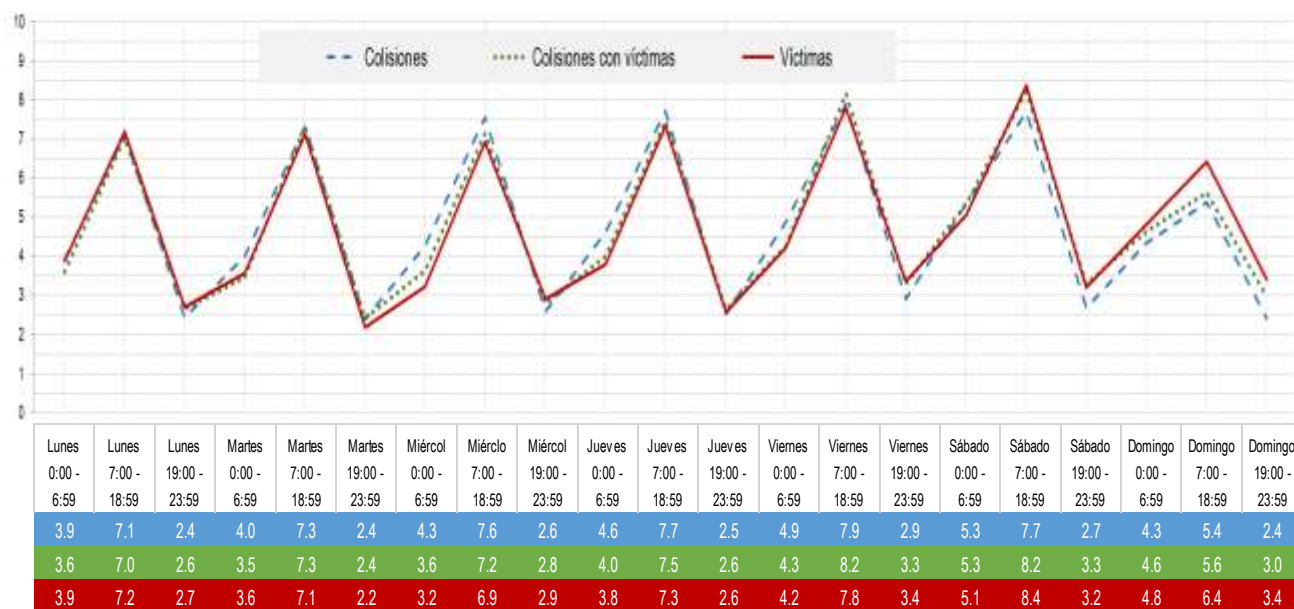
10
9
8
7
6
5
4
3
2
1
0

Colisiones
Colisiones con víctimas
Víctimas

| Lunes 0:00 - 6:59 | Lunes 7:00 - 18:59 | Lunes 19:00 - 23:59 | Martes 0:00 - 6:59 | Martes 7:00 - 18:59 | Martes 19:00 - 23:59 | Miércol 0:00 - 6:59 | Miérclo 7:00 - 18:59 | Miércol 19:00 - 23:59 | Jueves 0:00 - 6:59 | Jueves 7:00 - 18:59 | Jueves 19:00 - 23:59 | Viernes 0:00 - 6:59 | Viernes 7:00 - 18:59 | Viernes 19:00 - 23:59 | Sábado 0:00 - 6:59 | Sábado 7:00 - 18:59 | Sábado 19:00 - 23:59 | Domingo 0:00 - 6:59 | Domingo 7:00 - 18:59 | Domingo 19:00 - 23:59 |
|---|---|---|---|---|---|---|---|---|---|---|---|---|---|---|---|---|---|---|---|---|
| 3.9 | 7.1 | 2.4 | 4.0 | 7.3 | 2.4 | 4.3 | 7.6 | 2.6 | 4.6 | 7.7 | 2.5 | 4.9 | 7.9 | 2.9 | 5.3 | 7.7 | 2.7 | 4.3 | 5.4 | 2.4 |
| 3.6 | 7.0 | 2.6 | 3.5 | 7.3 | 2.4 | 3.6 | 7.2 | 2.8 | 4.0 | 7.5 | 2.6 | 4.3 | 8.2 | 3.3 | 5.3 | 8.2 | 3.3 | 4.6 | 5.6 | 3.0 |
| 3.9 | 7.2 | 2.7 | 3.6 | 7.1 | 2.2 | 3.2 | 6.9 | 2.9 | 3.8 | 7.3 | 2.6 | 4.2 | 7.8 | 3.4 | 5.1 | 8.4 | 3.2 | 4.8 | 6.4 | 3.4 |